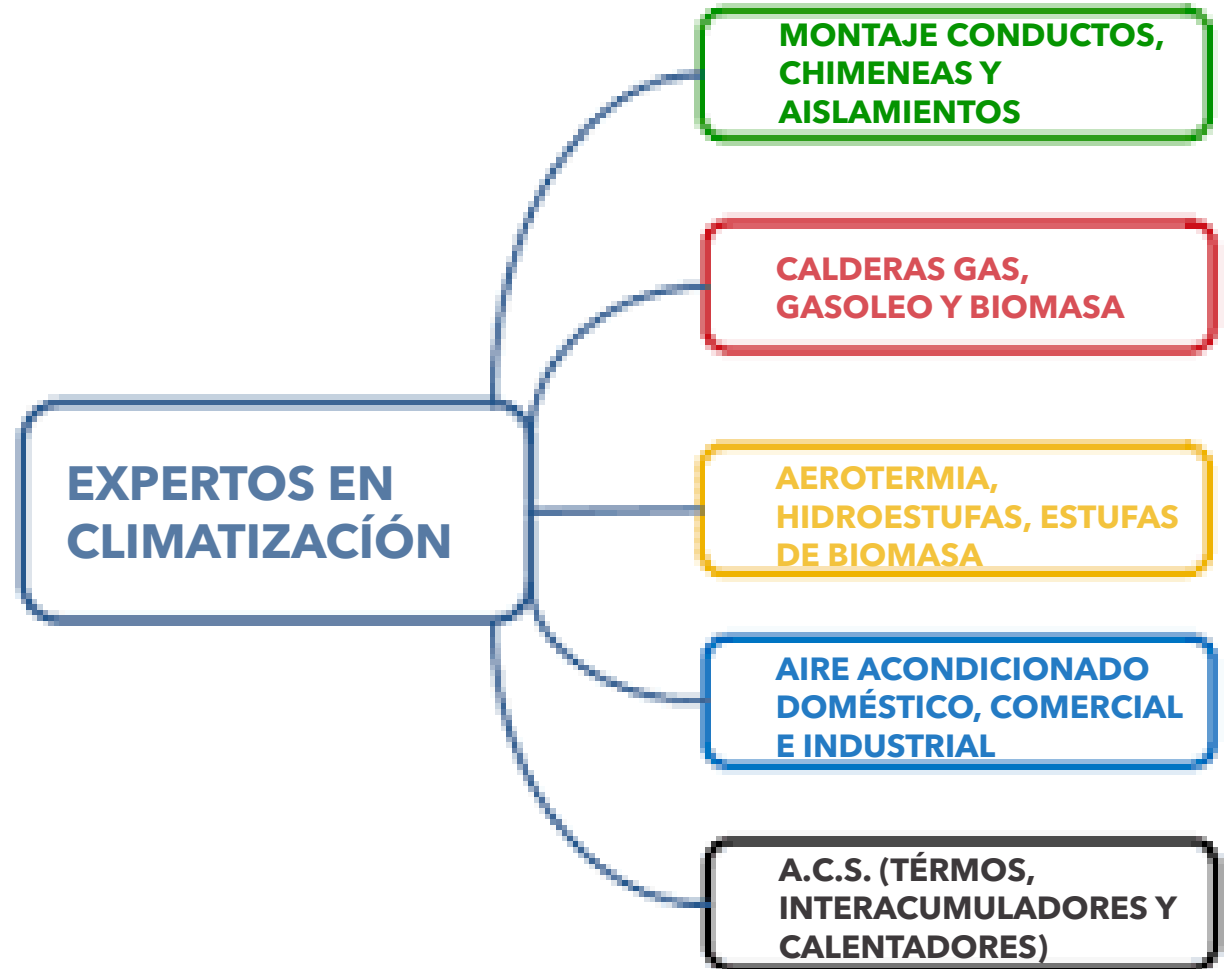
EXPERTOS EN CLIMATIZACÍÓN

MONTAJE CONDUCTOS, CHIMENEAS Y AISLAMIENTOS

CALDERAS GAS, GASOLEO Y BIOMASA

AEROTERMIA, HIDROESTUFAS, ESTUFAS DE BIOMASA

AIRE ACONDICIONADO DOMÉSTICO, COMERCIAL E INDUSTRIAL

A.C.S. (TÉRMOS, INTERACUMULADORES Y CALENTADORES)